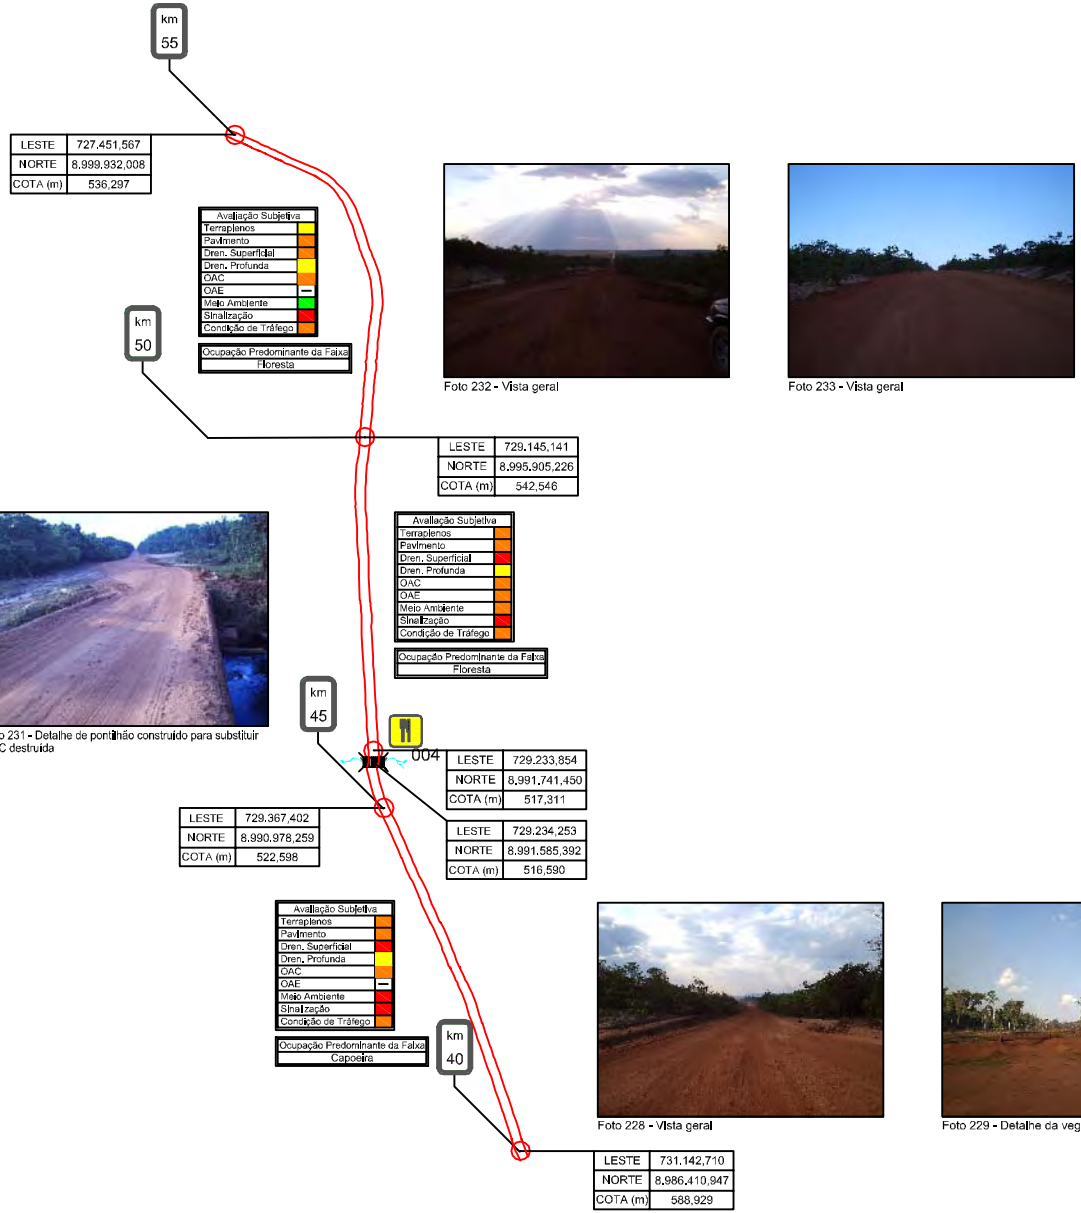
km
55

| LESTE | 727.451,567 |
|---|---|
| NORTE | 8.999.932,008 |
| COTA (m) | 536,297 |

| Avaliação Subjetiva | |
|---|---|
| Terraplenos | |
| Pavimento | |
| Dren. Superficial | |
| Dren. Profunda | |
| OAC | |
| OAE | — |
| Meio Ambiente | |
| Sinalização | |
| Condição de Tráfego | |

Ocupação Predominante da Faixa
Floresta

km
50

Foto 232 - Vista geral

Foto 233 - Vista geral

| LESTE | 729.145,141 |
|---|---|
| NORTE | 8.995.905,226 |
| COTA (m) | 542,546 |

| Avaliação Subjetiva | |
|---|---|
| Terraplenos | |
| Pavimento | |
| Dren. Superficial | |
| Dren. Profunda | |
| OAC | |
| OAE | |
| Meio Ambiente | |
| Sinalização | |
| Condição de Tráfego | |

Ocupação Predominante da Faixa
Floresta

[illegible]o 231 - Detalhe de pontilhão construído para substituir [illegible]C destruída

km
45

004

| LESTE | 729.233,854 |
|---|---|
| NORTE | 8.991.741,450 |
| COTA (m) | 517,311 |

| LESTE | 729.367,402 |
|---|---|
| NORTE | 8.990.978,259 |
| COTA (m) | 522,598 |

| LESTE | 729.234,253 |
|---|---|
| NORTE | 8.991.585,392 |
| COTA (m) | 516,590 |

| Avaliação Subjetiva | |
|---|---|
| Terraplenos | |
| Pavimento | |
| Dren. Superficial | |
| Dren. Profunda | |
| OAC | |
| OAE | — |
| Meio Ambiente | |
| Sinalização | |
| Condição de Tráfego | |

Ocupação Predominante da Faixa
Capoeira

km
40

Foto 228 - Vista geral

Foto 229 - Detalhe da veg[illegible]

| LESTE | 731.142,710 |
|---|---|
| NORTE | 8.986.410,947 |
| COTA (m) | 588,929 |